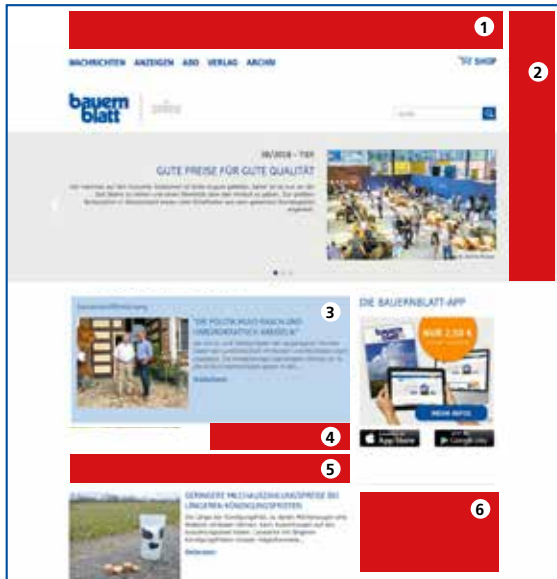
1

2

NACHRICHTEN ANZEIGEN ABO VERLAG ARCHIV

SHOP

bauern blatt online

08/2018 – 7:51

GUTE PREISE FÜR GUTE QUALITÄT

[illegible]

3

„DIE POLITIK MUSS RASCH UND UNBÜROKRATISCH ARBEITEN"

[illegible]

Weiterlesen

DIE BAUERNBLATT-APP

NUR 2,50 €

MEHR INFOS

App Store

Google Play

4

5

GERINGERE MILCHAUSZAHLUNGSPREISE BEI LÄNGEREN KÜNDIGUNGSFRISTEN

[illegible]

Weiterlesen

6